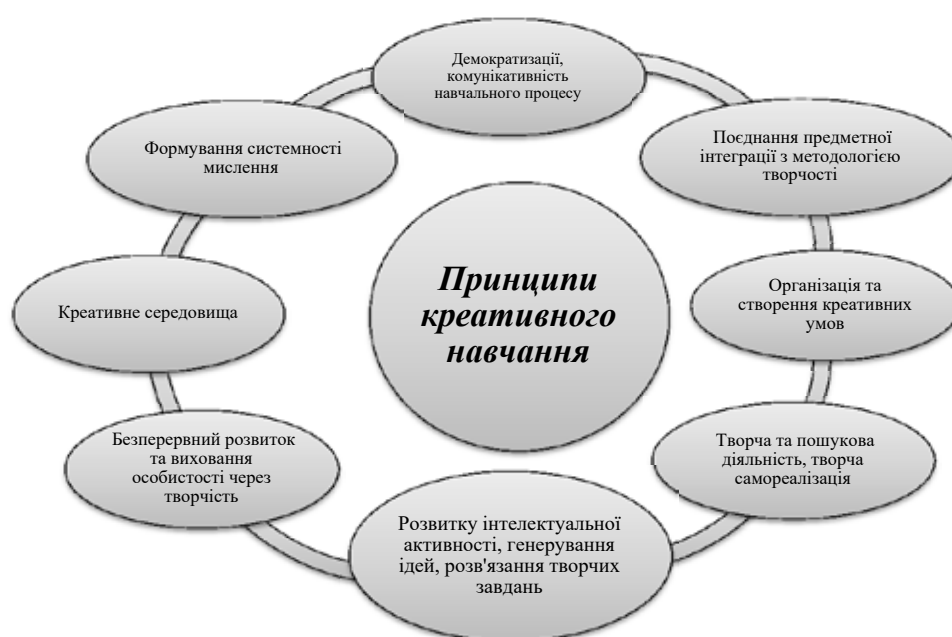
Принципи креативного навчання

Демократизації, комунікативність навчального процесу

Поєднання предметної інтеграції з методологією творчості

Організація та створення креативних умов

Творча та пошукова діяльність, творча самореалізація

Розвитку інтелектуальної активності, генерування ідей, розв'язання творчих завдань

Безперервний розвиток та виховання особистості через творчість

Креативне середовища

Формування системності мислення